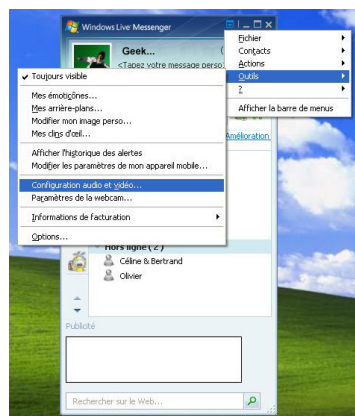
Windows Live Messenger

Geek...

<Tapez votre message perso

Fichier
Contacts
Actions
Outils
?

Afficher la barre de menus

Toujours visible

Mes émoticônes...
Mes arrière-plans...
Modifier mon image perso...
Mes clins d'œil...

Afficher l'historique des alertes
Modifier les paramètres de mon appareil mobile...

Configuration audio et vidéo...
Paramètres de la webcam...

Informations de facturation

Options...

Amélioration

Hors ligne (2)
Céline & Bertrand
Olivier

Publicité

Rechercher sur le Web...